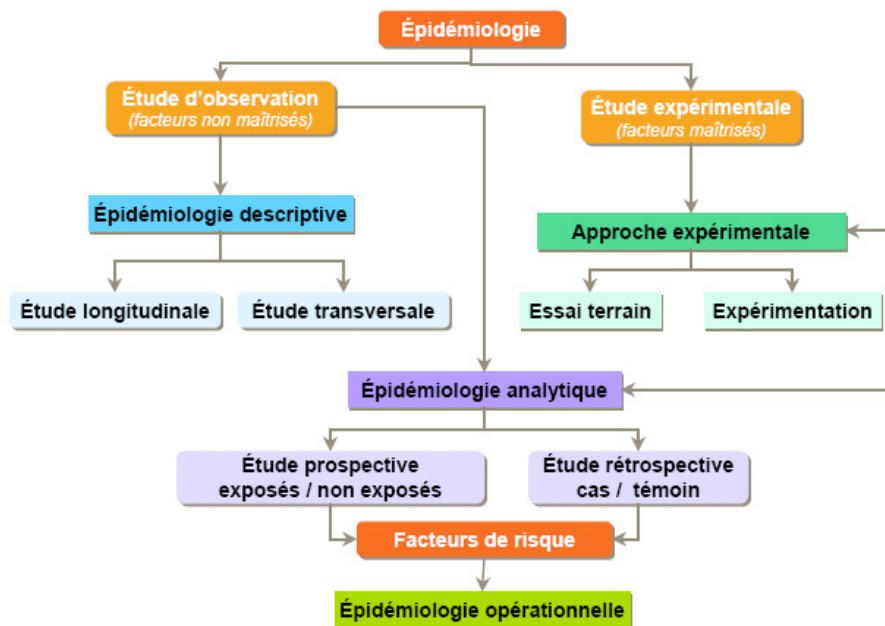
Épidémiologie

Étude d'observation
(facteurs non maîtrisés)

Étude expérimentale
(facteurs maîtrisés)

Épidémiologie descriptive

Approche expérimentale

Étude longitudinale

Étude transversale

Essai terrain

Expérimentation

Épidémiologie analytique

Étude prospective
exposés / non exposés

Étude rétrospective
cas / témoin

Facteurs de risque

Épidémiologie opérationnelle